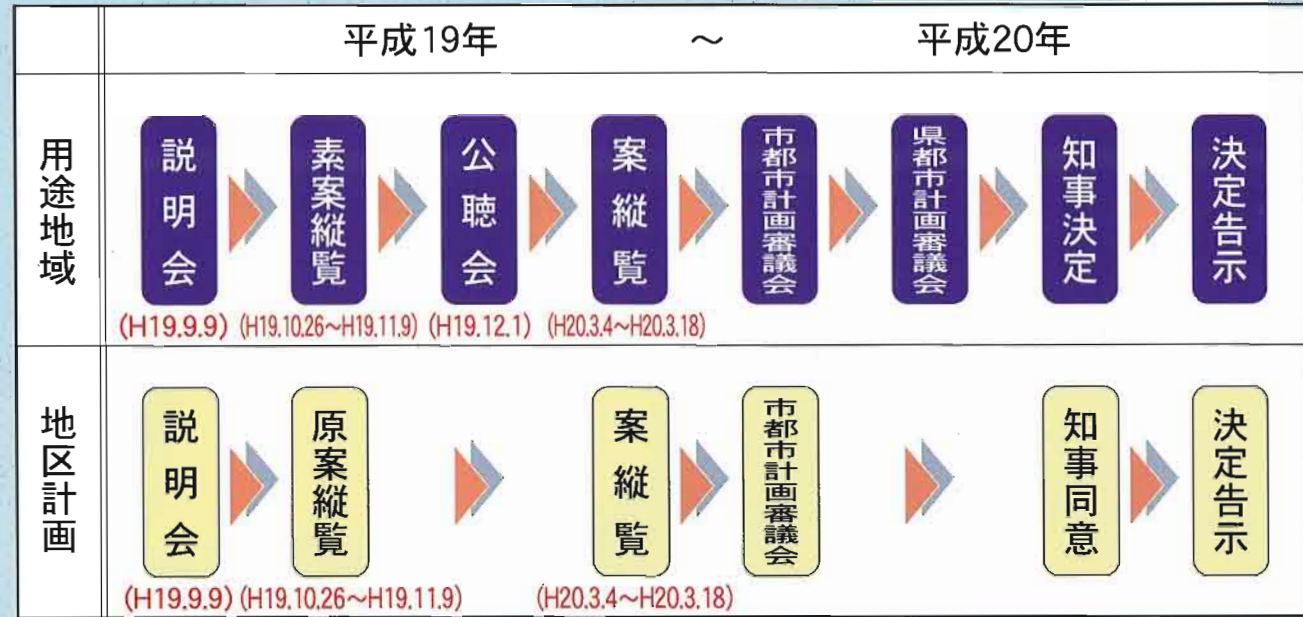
| | 平成19年 ～ 平成20年 |
|---|---|
| 用途地域 | 説明会 (H19.9.9) → 素案縦覧 (H19.10.26～H19.11.9) → 公聴会 (H19.12.1) → 案縦覧 (H20.3.4～H20.3.18) → 市都市計画審議会 → 県都市計画審議会 → 知事決定 → 決定告示 |
| 地区計画 | 説明会 (H19.9.9) → 原案縦覧 (H19.10.26～H19.11.9) → 案縦覧 (H20.3.4～H20.3.18) → 市都市計画審議会 → 知事同意 → 決定告示 |